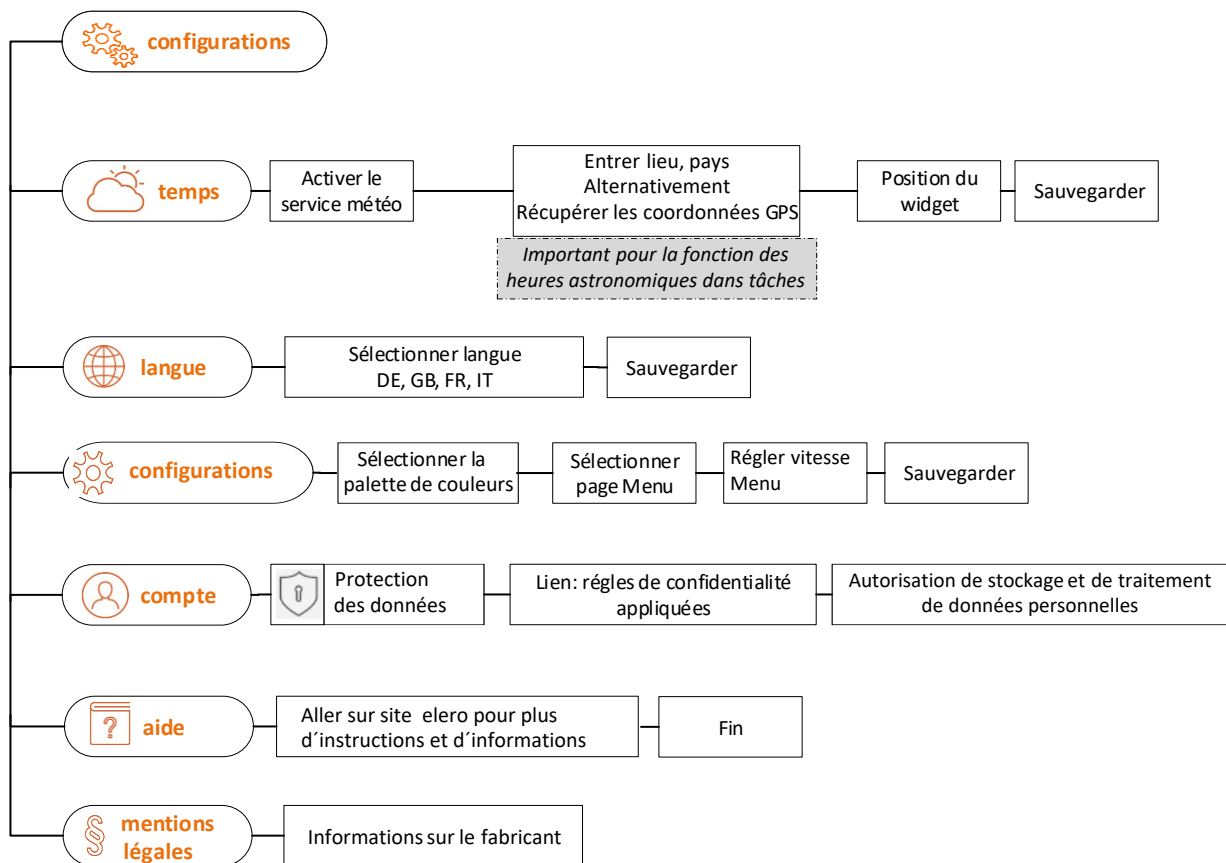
configurations

temps

Activer le service météo

Entrer lieu, pays
Alternativement
Récupérer les coordonnées GPS

Important pour la fonction des heures astronomiques dans tâches

Position du widget

Sauvegarder

langue

Sélectionner langue
DE, GB, FR, IT

Sauvegarder

configurations

Sélectionner la palette de couleurs

Sélectionner page Menu

Régler vitesse Menu

Sauvegarder

compte

Protection des données

Lien: régles de confidentialité appliquées

Autorisation de stockage et de traitement de données personnelles

aide

Aller sur site elero pour plus d´instructions et d´informations

Fin

mentions légales

Informations sur le fabricant